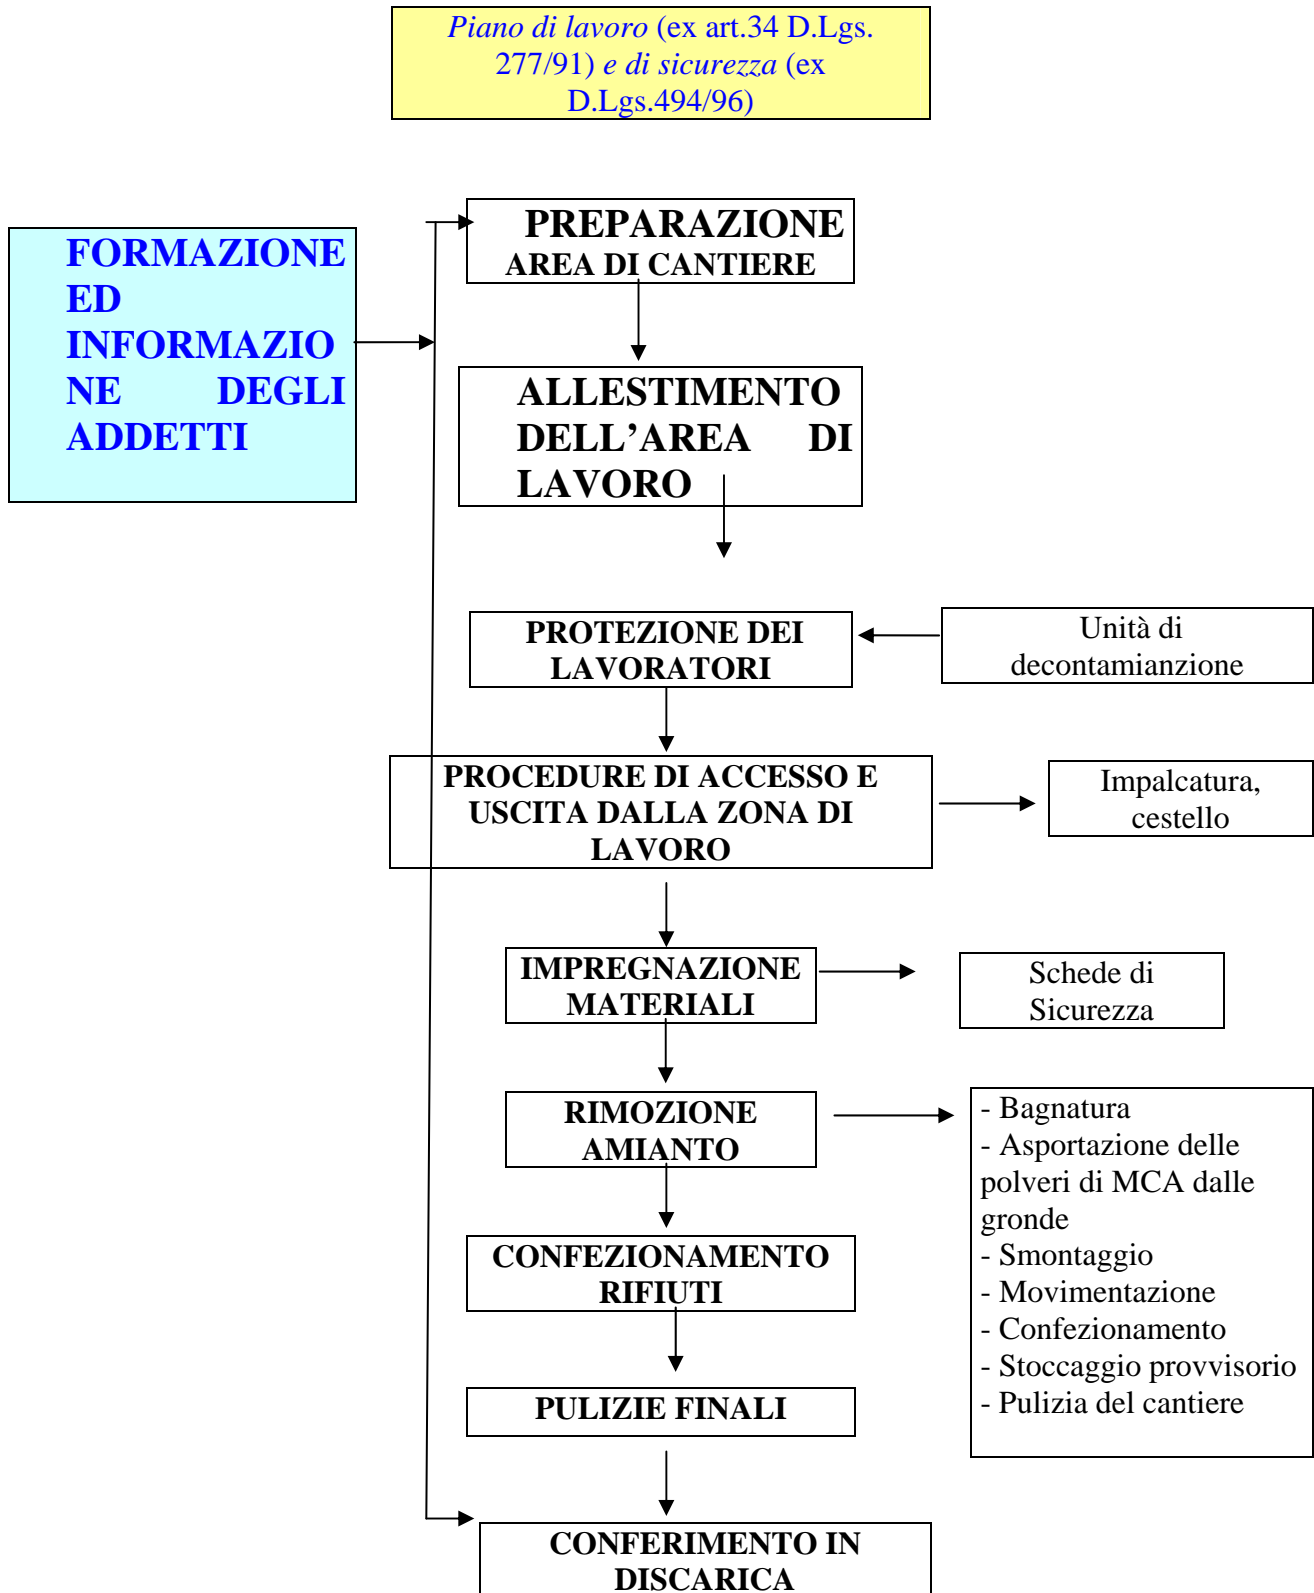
*Piano di lavoro* (ex art.34 D.Lgs. 277/91) *e di sicurezza* (ex D.Lgs.494/96)

FORMAZIONE ED INFORMAZIONE DEGLI ADDETTI

PREPARAZIONE AREA DI CANTIERE

ALLESTIMENTO DELL'AREA DI LAVORO

PROTEZIONE DEI LAVORATORI

Unità di decontamianzione

PROCEDURE DI ACCESSO E USCITA DALLA ZONA DI LAVORO

Impalcatura, cestello

IMPREGNAZIONE MATERIALI

Schede di Sicurezza

RIMOZIONE AMIANTO

- Bagnatura
- Asportazione delle polveri di MCA dalle gronde
- Smontaggio
- Movimentazione
- Confezionamento
- Stoccaggio provvisorio
- Pulizia del cantiere

CONFEZIONAMENTO RIFIUTI

PULIZIE FINALI

CONFERIMENTO IN DISCARICA